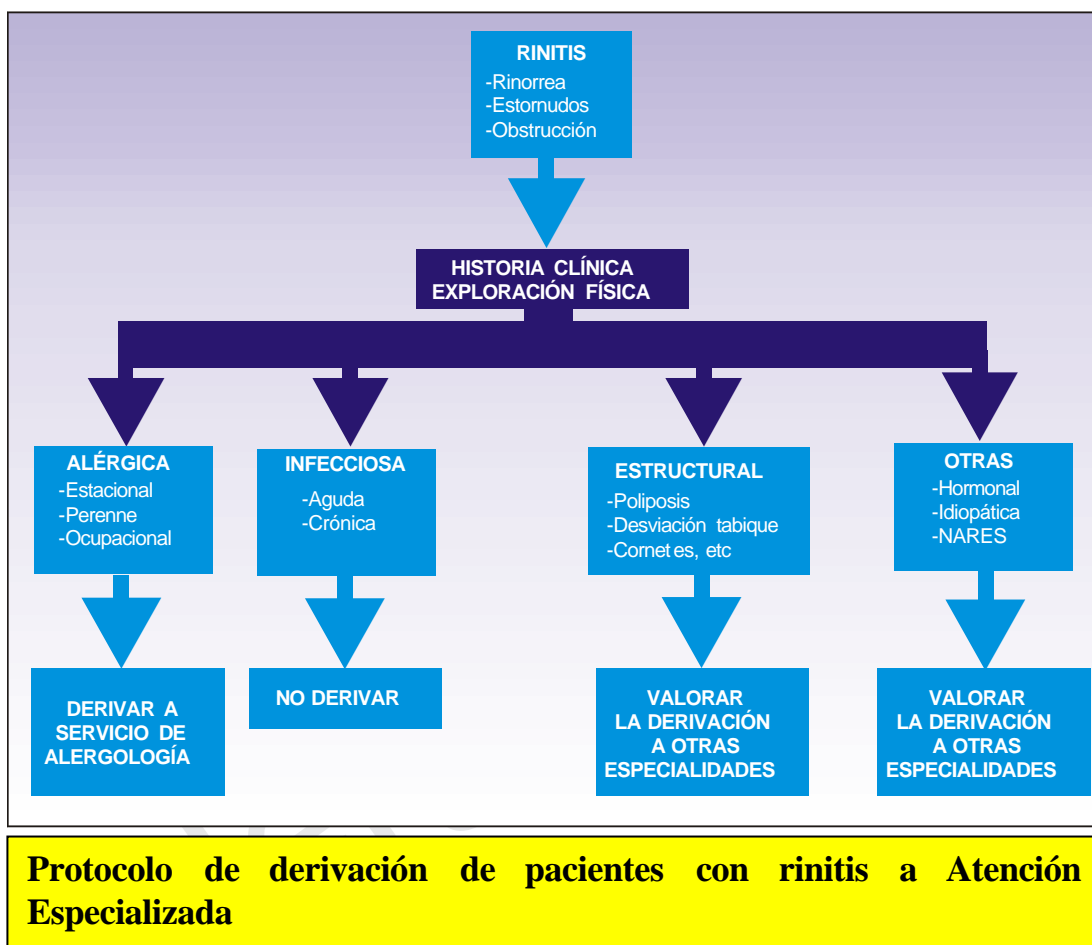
RINITIS
-Rinorrea
-Estornudos
-Obstrucción

HISTORIA CLÍNICA
EXPLORACIÓN FÍSICA

ALÉRGICA
-Estacional
-Perenne
-Ocupacional

INFECCIOSA
-Aguda
-Crónica

ESTRUCTURAL
-Poliposis
-Desviación tabique
-Cornet es, etc

OTRAS
-Hormonal
-Idiopática
-NARES

DERIVAR A SERVICIO DE ALERGOLOGÍA

NO DERIVAR

VALORAR LA DERIVACIÓN A OTRAS ESPECIALIDADES

VALORAR LA DERIVACIÓN A OTRAS ESPECIALIDADES

Protocolo de derivación de pacientes con rinitis a Atención Especializada